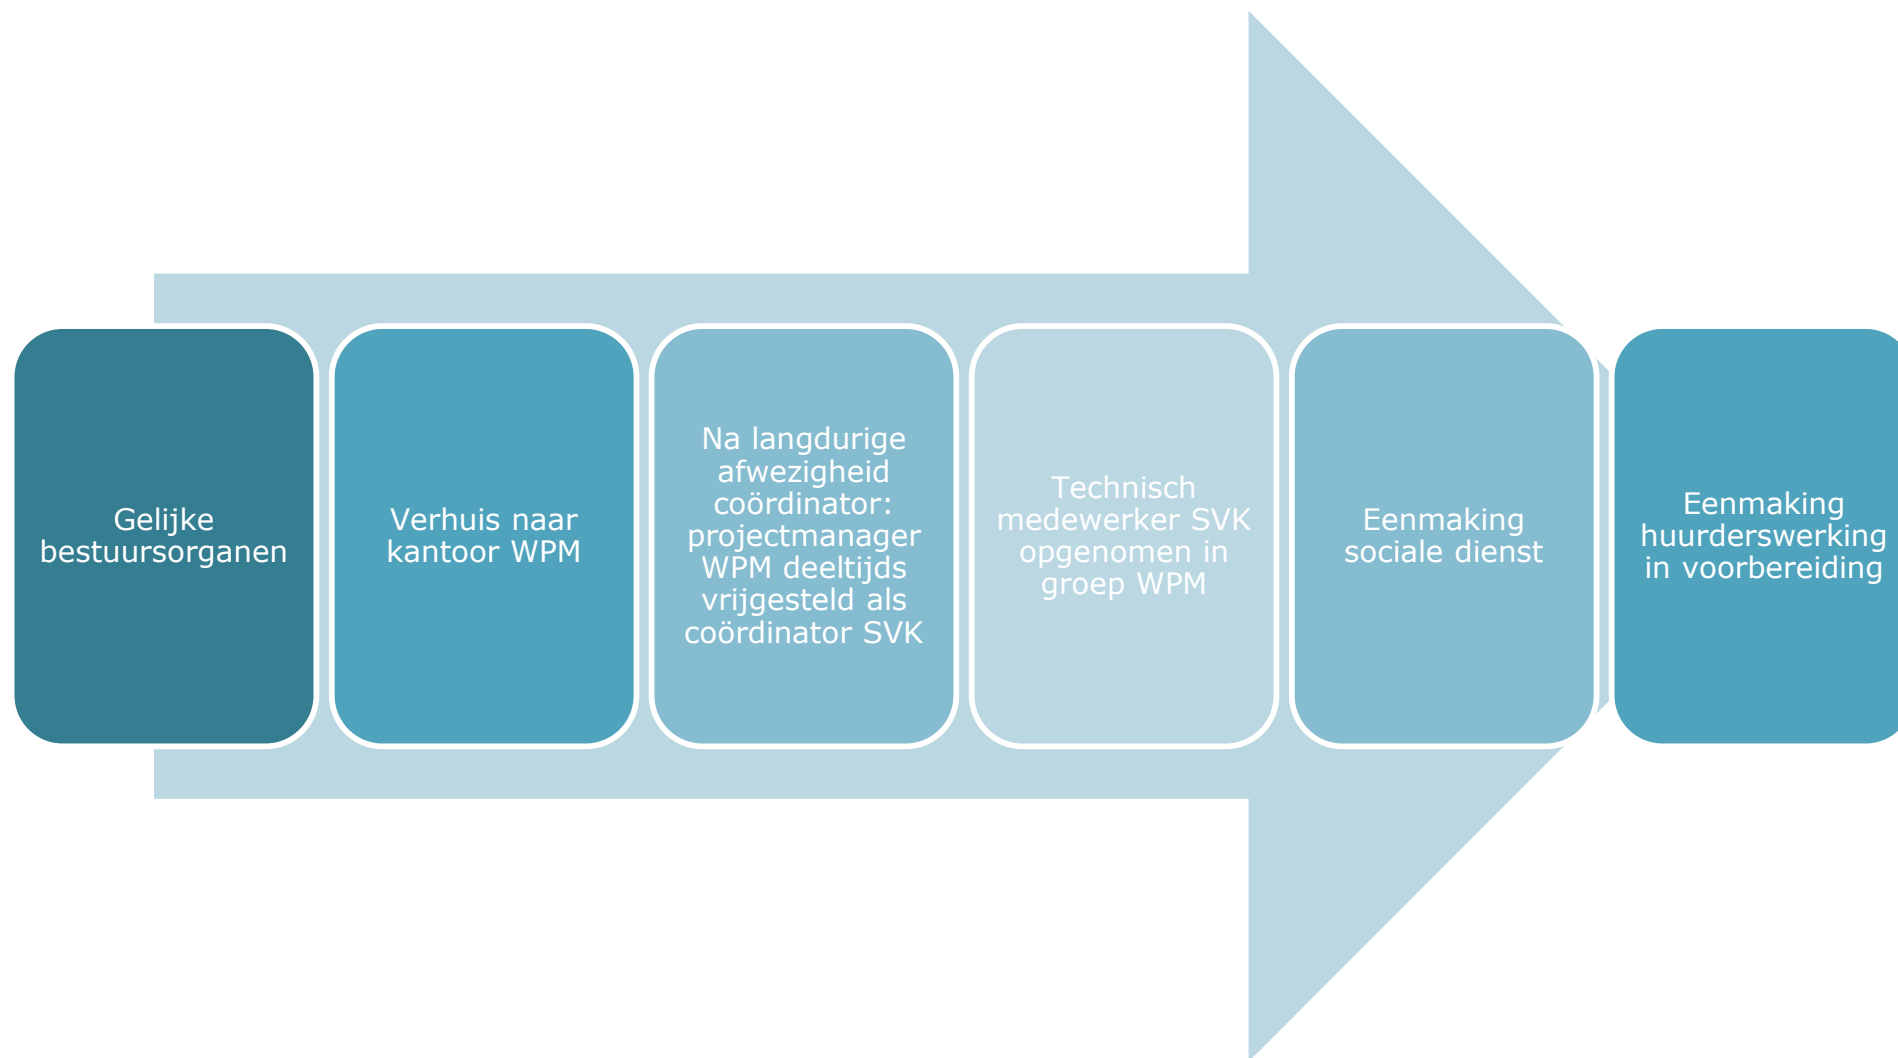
Gelijke bestuursorganen

Verhuis naar kantoor WPM

Na langdurige afwezigheid coördinator: projectmanager WPM deeltijds vrijgesteld als coördinator SVK

Technisch medewerker SVK opgenomen in groep WPM

Eenmaking sociale dienst

Eenmaking huurderswerking in voorbereiding